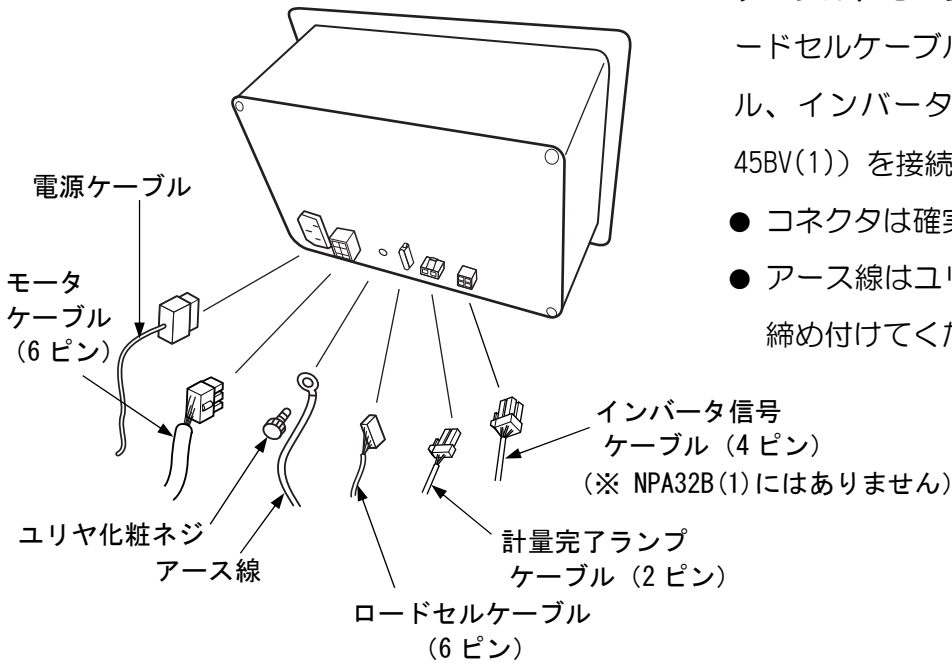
ードセルケーブル
ル、インバータ
45BV(1)）を接続

● コネクタは確実
● アース線はユリ
締め付けてくだ

電源ケーブル

モータ
ケーブル
（6 ピン）

インバータ信号
ケーブル（4 ピン）
（※ NPA32B(1)にはありません）

ユリヤ化粧ネジ

アース線

計量完了ランプ
ケーブル（2 ピン）

ロードセルケーブル
（6 ピン）